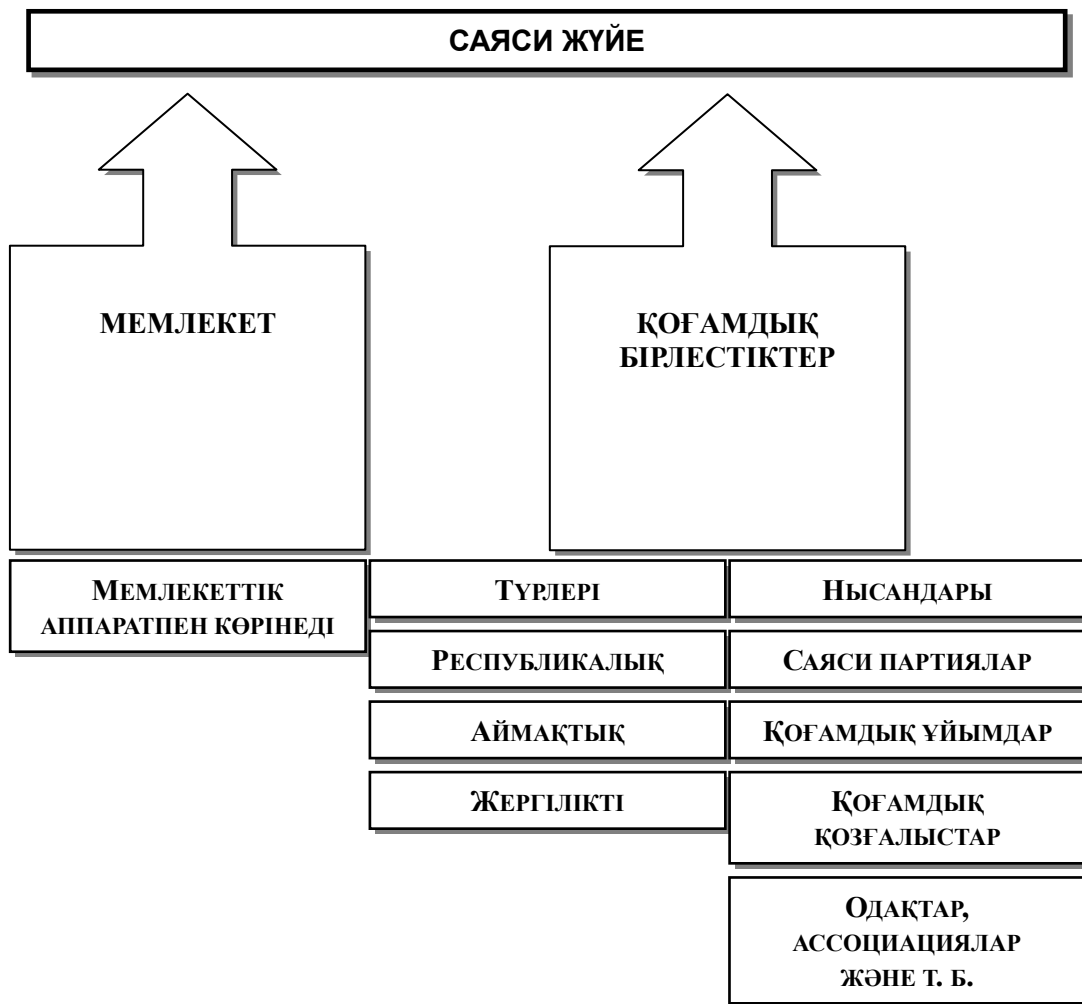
САЯСИ ЖҮЙЕ

МЕМЛЕКЕТ

ҚОҒАМДЫҚ БІРЛЕСТІКТЕР

МЕМЛЕКЕТТІК АППАРАТПЕН КӨРІНЕДІ

ТҮРЛЕРІ

РЕСПУБЛИКАЛЫҚ

АЙМАҚТЫҚ

ЖЕРГІЛІКТІ

НЫСАНДАРЫ

САЯСИ ПАРТИЯЛАР

ҚОҒАМДЫҚ ҰЙЫМДАР

ҚОҒАМДЫҚ ҚОЗҒАЛЫСТАР

ОДАҚТАР, АССОЦИАЦИЯЛАР ЖӘНЕ Т. Б.